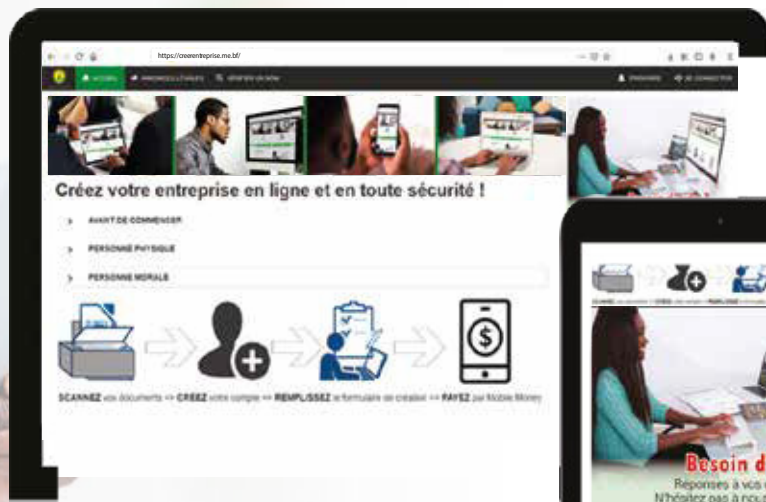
https://creerentreprise.me.bf/

ACCUEIL ANNONCES LÉGALES RÉSERVER UN NOM

S'INSCRIRE SE CONNECTER

Créez votre entreprise en ligne et en toute sécurité !

AVANT DE COMMENCER

PERSONNE PHYSIQUE

PERSONNE MORALE

SCANNEZ vos documents => CRÉEZ votre compte => REMPLISSEZ le formulaire de création => PAYEZ par Mobile Money

SCANNEZ vos documents => CRÉEZ votre compte => REMPLISSEZ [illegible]

Besoin d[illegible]

Réponses à vos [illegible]
N'hésitez pas à nous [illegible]